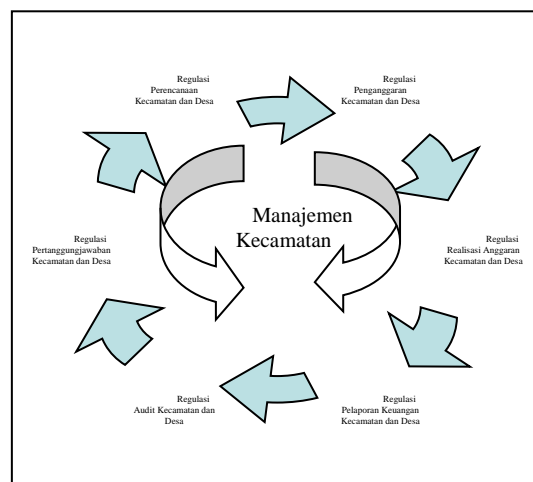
Regulasi
Perencanaan
Kecamatan dan Desa

Regulasi
Penganggaran
Kecamatan dan Desa

Manajemen
Kecamatan

Regulasi
Pertanggungjawaban
Kecamatan dan Desa

Regulasi
Realisasi Anggaran
Kecamatan dan Desa

Regulasi
Audit Kecamatan dan
Desa

Regulasi
Pelaporan Keuangan
Kecamatan dan Desa